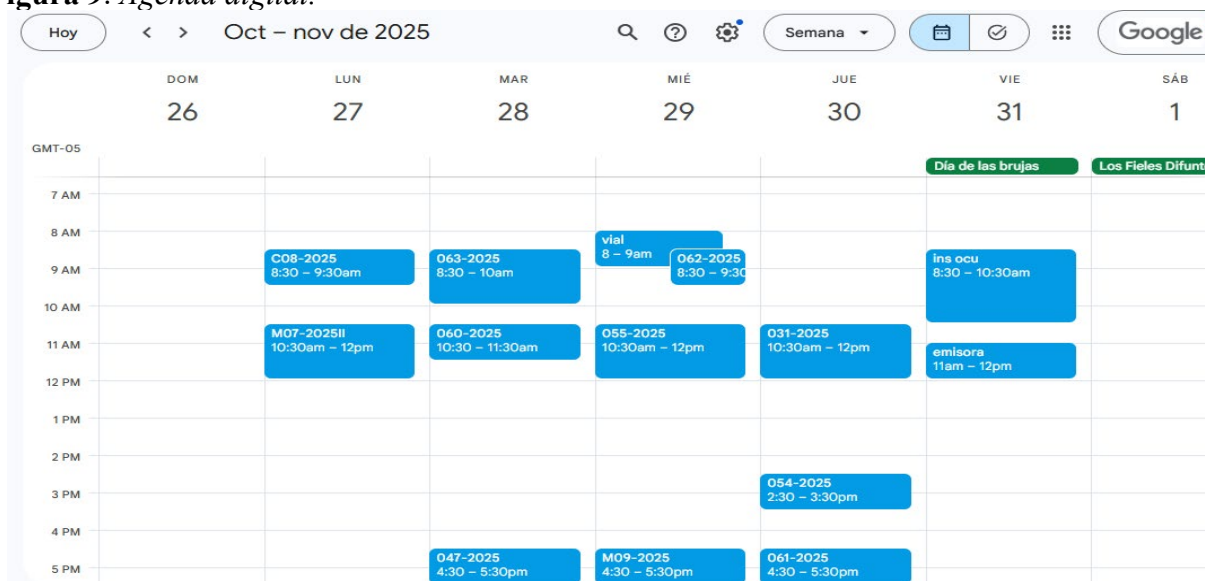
igura 9. Agenda digital.

Hoy < > Oct – nov de 2025 Semana Google

DOM 26
LUN 27
MAR 28
MIÉ 29
JUE 30
VIE 31
SÁB 1

GMT-05

Día de las brujas
Los Fieles Difunt

7 AM
8 AM
9 AM
10 AM
11 AM
12 PM
1 PM
2 PM
3 PM
4 PM
5 PM

C08-2025
8:30 – 9:30am

063-2025
8:30 – 10am

vial
8 – 9am

062-2025
8:30 – 9:3

ins ocu
8:30 – 10:30am

M07-2025II
10:30am – 12pm

060-2025
10:30 – 11:30am

055-2025
10:30am – 12pm

031-2025
10:30am – 12pm

emisora
11am – 12pm

054-2025
2:30 – 3:30pm

047-2025
4:30 – 5:30pm

M09-2025
4:30 – 5:30pm

061-2025
4:30 – 5:30pm